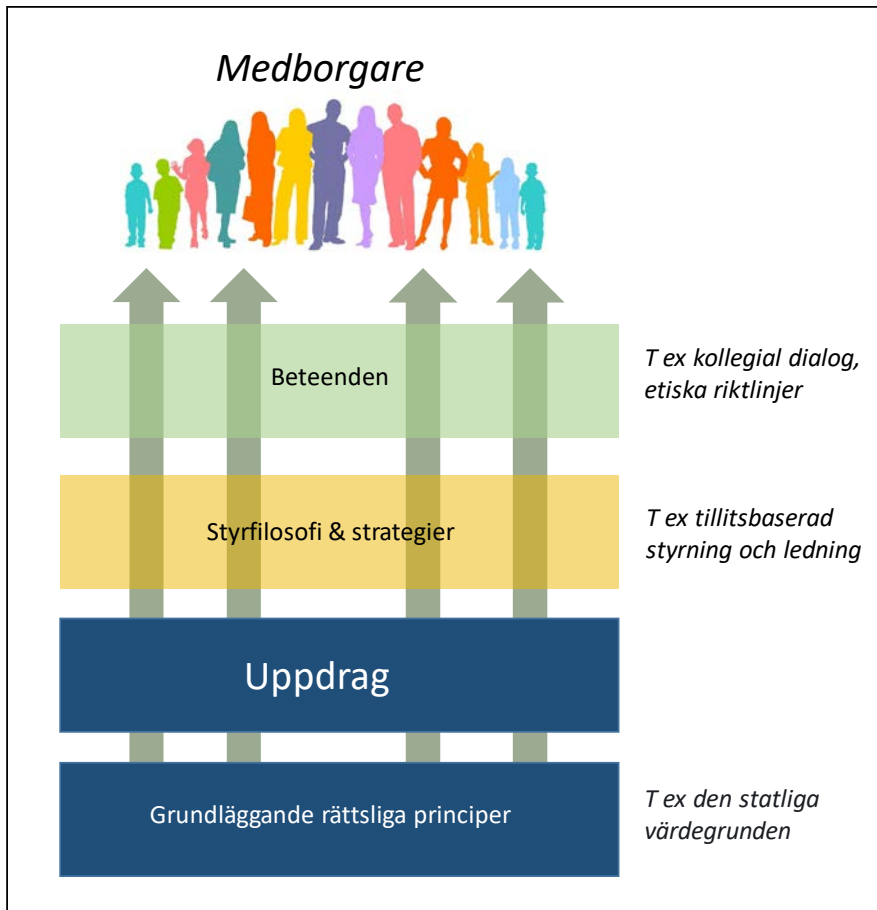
Medborgare

Beteenden

T ex kollegial dialog, etiska riktlinjer

Styrfilosofi & strategier

T ex tillitsbaserad styrning och ledning

Uppdrag

Grundläggande rättsliga principer

T ex den statliga värdegrunden